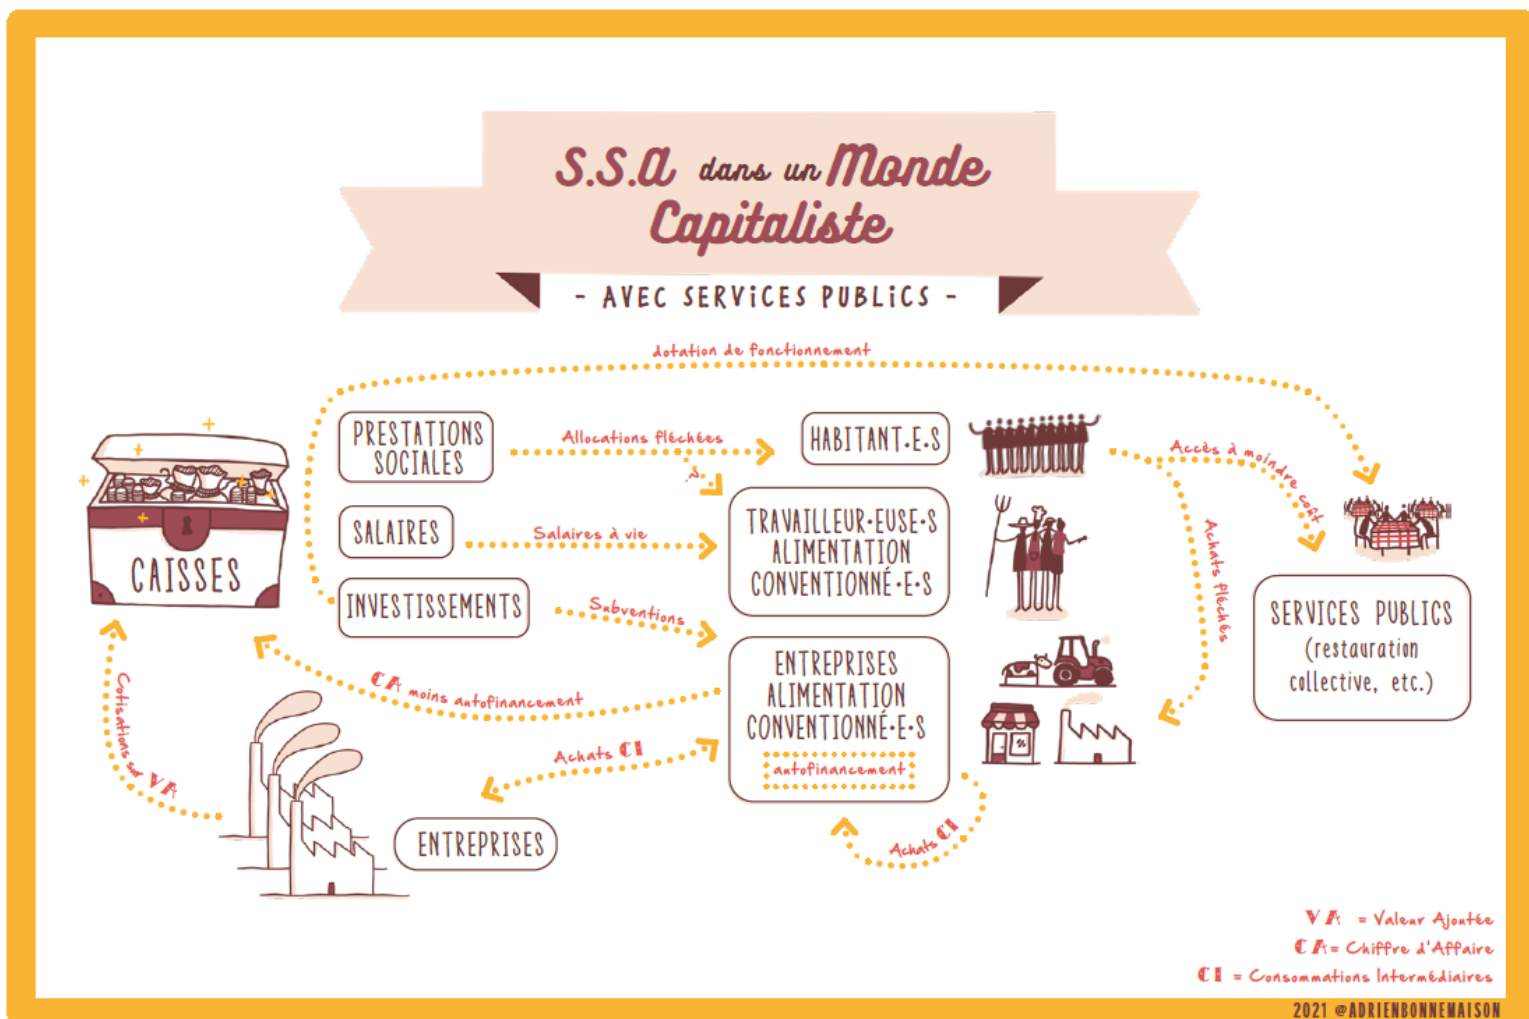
S.S.a dans un Monde Capitaliste

- AVEC SERVICES PUBLICS -

dotation de fonctionnement

CAISSES

PRESTATIONS SOCIALES

Allocations fléchées

HABITANT.E.S

SALAIRES

Salaires à vie

TRAVAILLEUR.EUSE.S ALIMENTATION CONVENTIONNÉ.E.S

INVESTISSEMENTS

Subventions

Accès à moindre coût

Achats fléchés

SERVICES PUBLICS (restauration collective, etc.)

CA moins autofinancement

ENTREPRISES ALIMENTATION CONVENTIONNÉ.E.S

autofinancement

Cotisations sur VA

Achats CI

ENTREPRISES

Achats CI

VA = Valeur Ajoutée
CA = Chiffre d'Affaire
CI = Consommations Intermédiaires

2021 @ADRIENBONNEMAISON